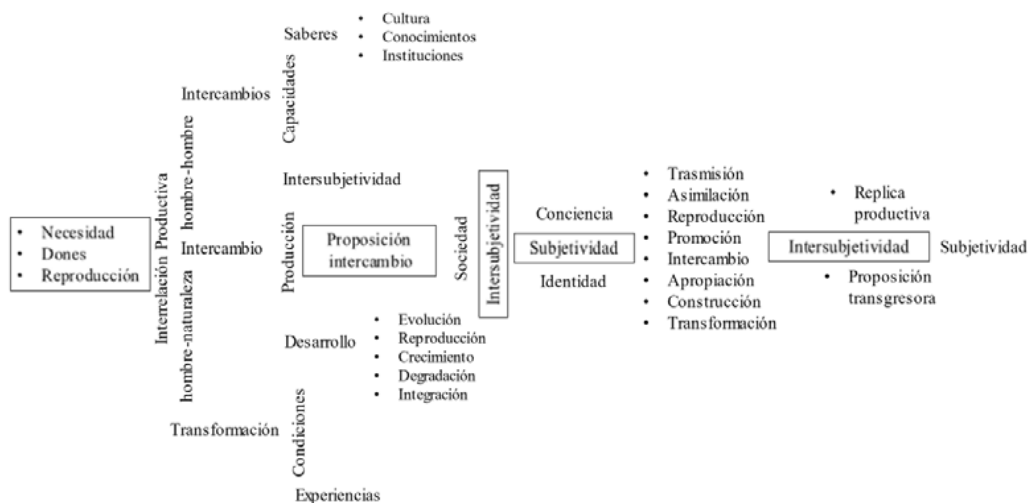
- Necesidad
- Dones
- Reproducción

Interrelación Productiva

hombre-hombre

hombre-naturaleza

Intercambios

Intercambio

Transformación

Capacidades

Saberes

- Cultura
- Conocimientos
- Instituciones

Intersubjetividad

Producción

Proposición intercambio

Desarrollo

- Evolución
- Reproducción
- Crecimiento
- Degradación
- Integración

Condiciones

Experiencias

Sociedad

Intersubjetividad

Conciencia

Subjetividad

Identidad

- Trasmisión
- Asimilación
- Reproducción
- Promoción
- Intercambio
- Apropiación
- Construcción
- Transformación

- Replica productiva

Intersubjetividad

- Proposición transgresora

Subjetividad